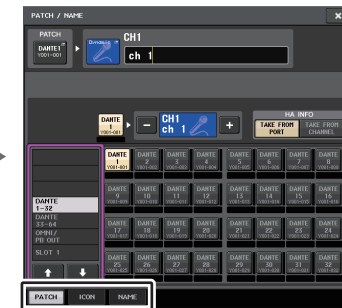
PATCH / NAME
PATCH
DANTE 1
Y001-001
CH1
ch 1
DANTE 1
Y001-001
CH1
ch 1
HA INFO
TAKE FROM PORT
TAKE FROM CHANNEL
DANTE 1-32
DANTE 33-64
OMNI/ PB OUT
SLOT 1
DANTE 1
DANTE 2
DANTE 3
DANTE 4
DANTE 5
DANTE 6
DANTE 7
DANTE 8
DANTE 9
DANTE 10
DANTE 11
DANTE 12
DANTE 13
DANTE 14
DANTE 15
DANTE 16
DANTE 17
DANTE 18
DANTE 19
DANTE 20
DANTE 21
DANTE 22
DANTE 23
DANTE 24
DANTE 25
DANTE 26
DANTE 27
DANTE 28
DANTE 29
DANTE 30
DANTE 31
DANTE 32
PATCH
ICON
NAME